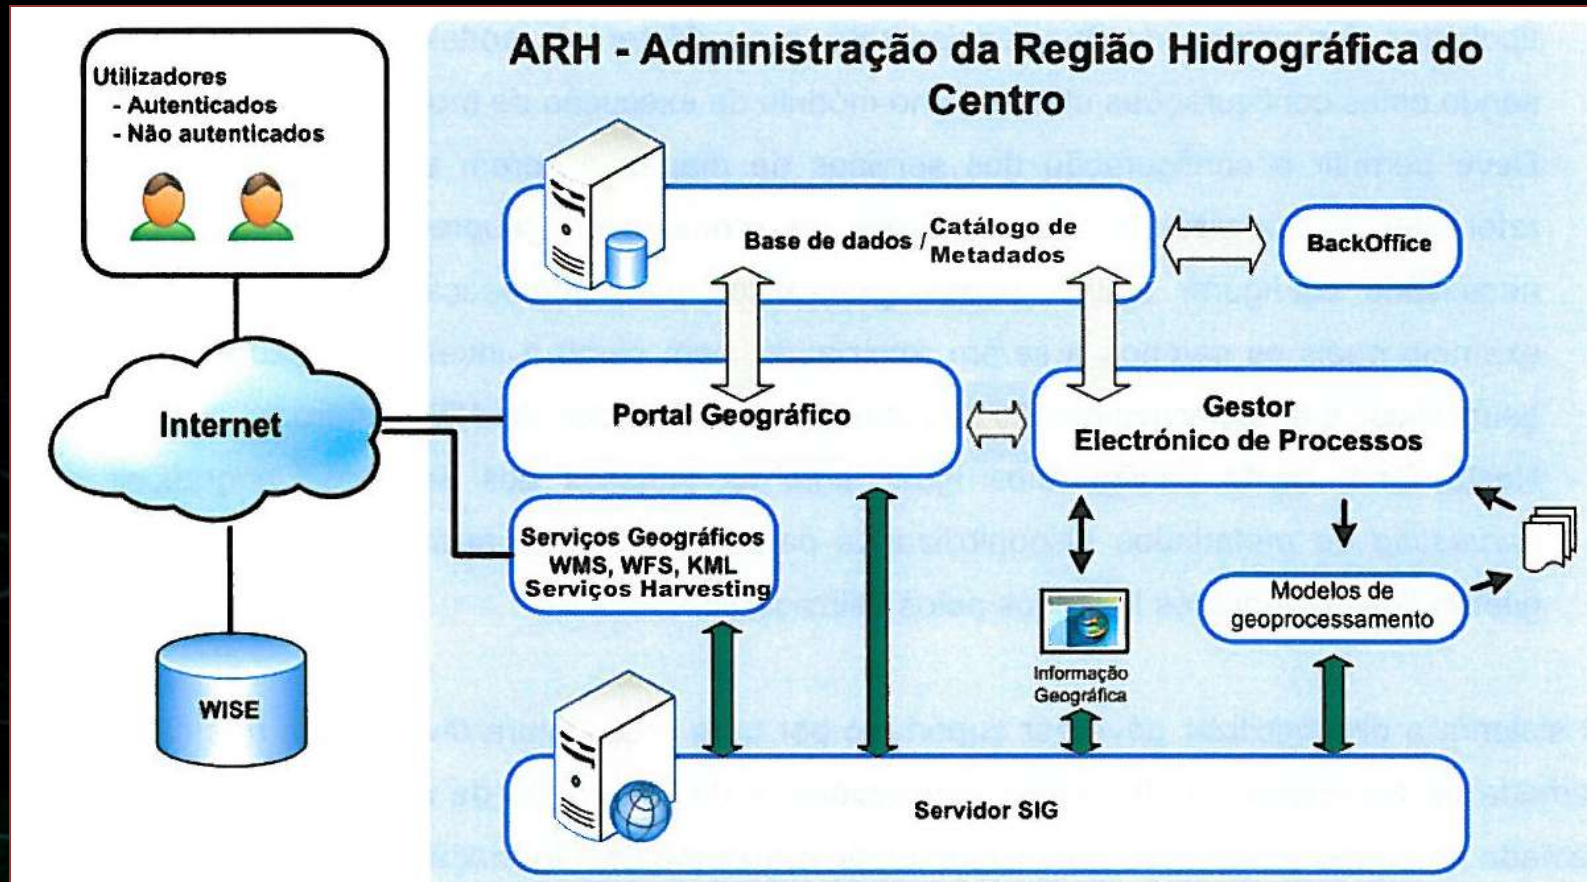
Utilizadores
- Autenticados
- Não autenticados

ARH - Administração da Região Hidrográfica do Centro

Base de dados / Catálogo de Metadados

BackOffice

Internet

Portal Geográfico

Gestor Electrónico de Processos

Serviços Geográficos WMS, WFS, KML Serviços Harvesting

Modelos de geoprocessamento

Informação Geográfica

WISE

Servidor SIG